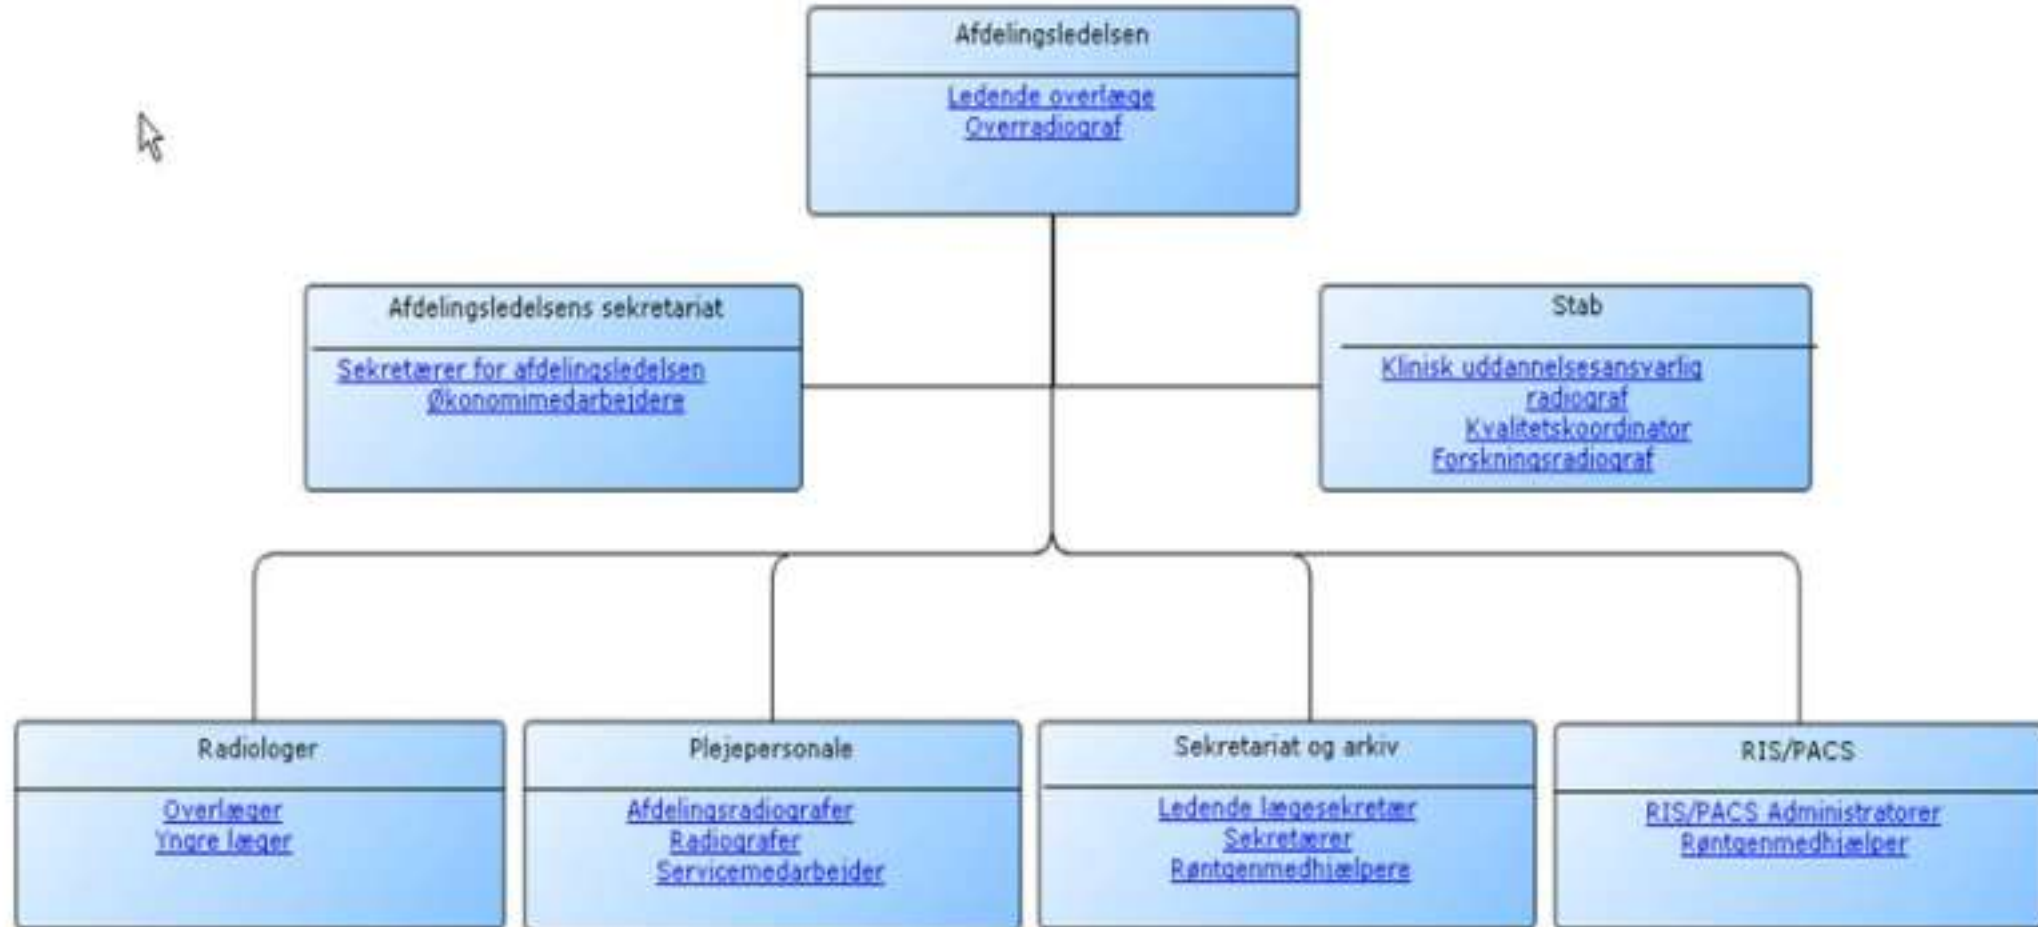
Afdelingsledelsen

Ledende overlæge
Overradiograf

Afdelingsledelsens sekretariat

Sekretærer for afdelingsledelsen
Økonomimedarbejdere

Stab

Klinisk uddannelsesansvarlig radiograf
Kvalitetskoordinator
Forskningsradiograf

Radiologer

Overlæger
Yngre læger

Plejepersonale

Afdelingsradiografer
Radiografer
Servicemedarbejder

Sekretariat og arkiv

Ledende lægesekretær
Sekretærer
Røntgenmedhjælpere

RIS/PACS

RIS/PACS Administratorer
Røntgenmedhjælper